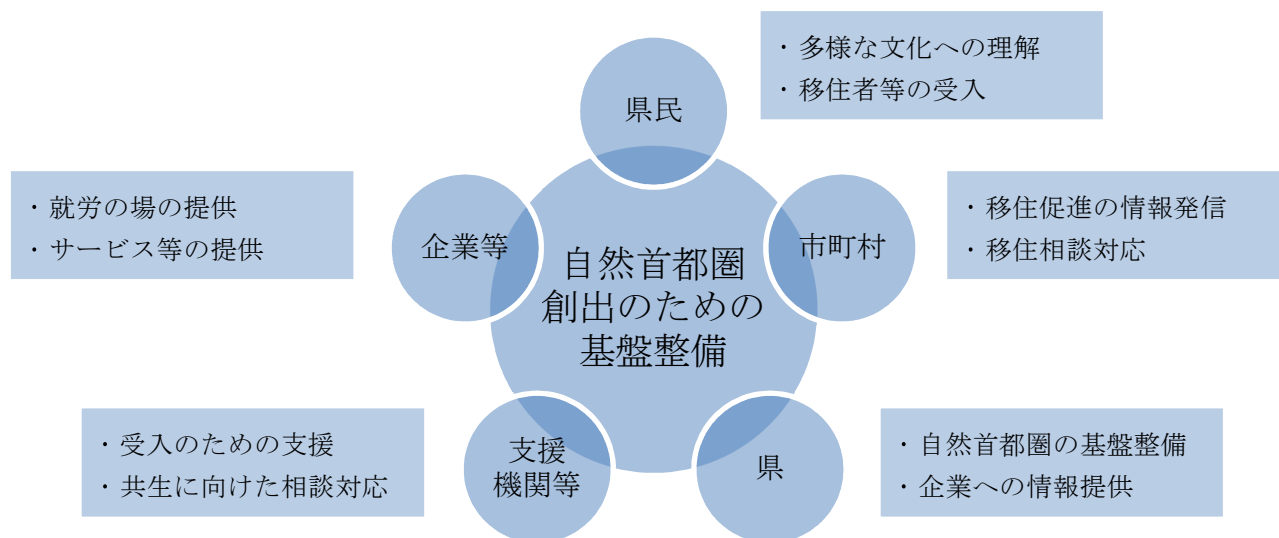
県民

・多様な文化への理解
・移住者等の受入

・就労の場の提供
・サービス等の提供

企業等

自然首都圏
創出のための
基盤整備

市町村

・移住促進の情報発信
・移住相談対応

・受入のための支援
・共生に向けた相談対応

支援
機関等

県

・自然首都圏の基盤整備
・企業への情報提供